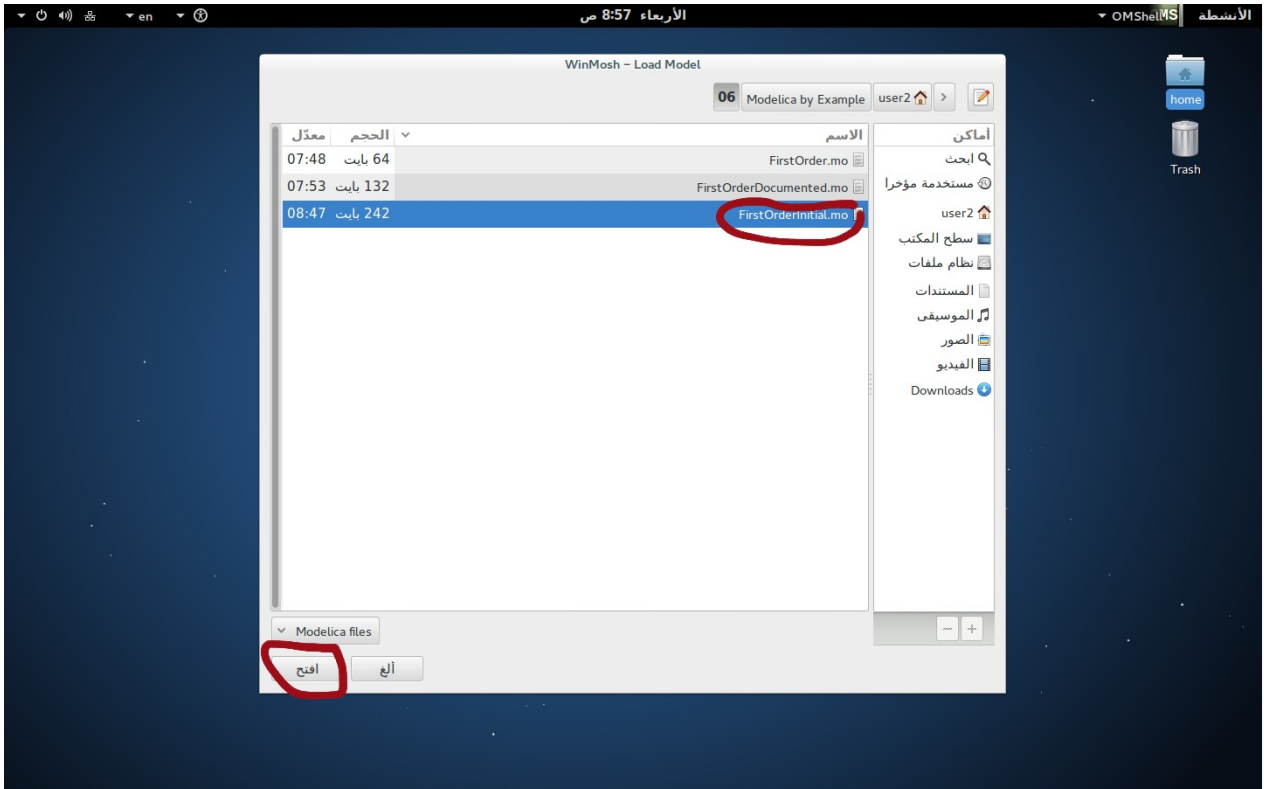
الأنشطة OMShell en الأربعاء 8:57 ص

home
Trash

WinMosh – Load Model

06 Modelica by Example user2

أماكن
ابحث
مستخدمة مؤخرا
user2
سطح المكتب
نظام ملفات
المستندات
الموسيقى
الصور
الفيديو
Downloads

| الاسم | الحجم | معدّل |
|---|---|---|
| FirstOrder.mo | 64 بايت | 07:48 |
| FirstOrderDocumented.mo | 132 بايت | 07:53 |
| FirstOrderInitial.mo | 242 بايت | 08:47 |

Modelica files

افتح
ألغ